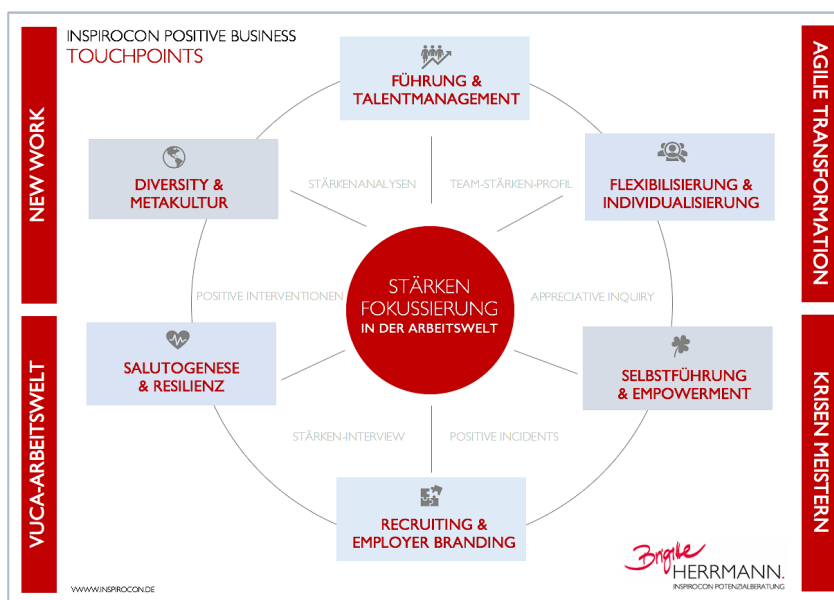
INSPIROCON POSITIVE BUSINESS
TOUCHPOINTS

NEW WORK

VUCA-ARBEITSWELT

AGILE TRANSFORMATION

KRISEN MEISTERN

FÜHRUNG & TALENTMANAGEMENT

DIVERSITY & METAKULTUR

FLEXIBILISIERUNG & INDIVIDUALISIERUNG

STÄRKENANALYSEN

TEAM-STÄRKEN-PROFIL

STÄRKEN FOKUSSIERUNG IN DER ARBEITSWELT

POSITIVE INTERVENTIONEN

APPRECIATIVE INQUIRY

SALUTOGENESE & RESILIENZ

SELBSTFÜHRUNG & EMPOWERMENT

STÄRKEN-INTERVIEW

POSITIVE INCIDENTS

RECRUITING & EMPLOYER BRANDING

Brigitte HERRMANN.
INSPIROCON POTENZIALBERATUNG

WWW.INSPIROCON.DE